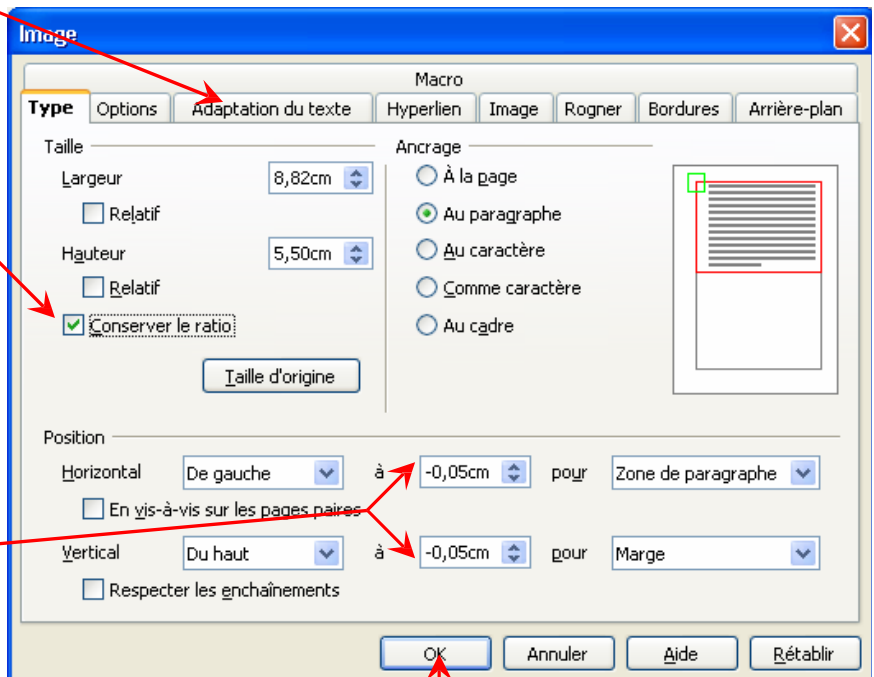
Image

Macro

Type | Options | Adaptation du texte | Hyperlien | Image | Rogner | Bordures | Arrière-plan

Taille

Largeur 8,82cm

Relatif

Hauteur 5,50cm

Relatif

Conserver le ratio

Taille d'origine

Ancrage

À la page

Au paragraphe

Au caractère

Comme caractère

Au cadre

Position

Horizontal De gauche à -0,05cm pour Zone de paragraphe

En vis-à-vis sur les pages paires

Vertical Du haut à -0,05cm pour Marge

Respecter les enchaînements

OK Annuler Aide Rétablir